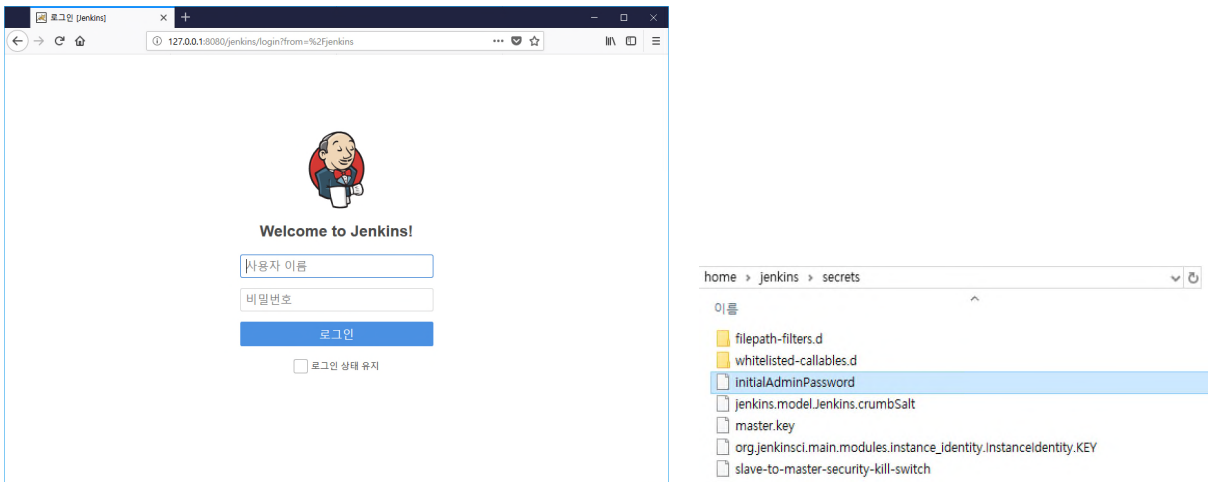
로그인 [Jenkins]

127.0.0.1:8080/jenkins/login?from=%2Fjenkins

Welcome to Jenkins!

사용자 이름

비밀번호

로그인

로그인 상태 유지

home › jenkins › secrets

이름

filepath-filters.d
whitelisted-callables.d
initialAdminPassword
jenkins.model.Jenkins.crumbSalt
master.key
org.jenkinsci.main.modules.instance_identity.InstanceIdentity.KEY
slave-to-master-security-kill-switch